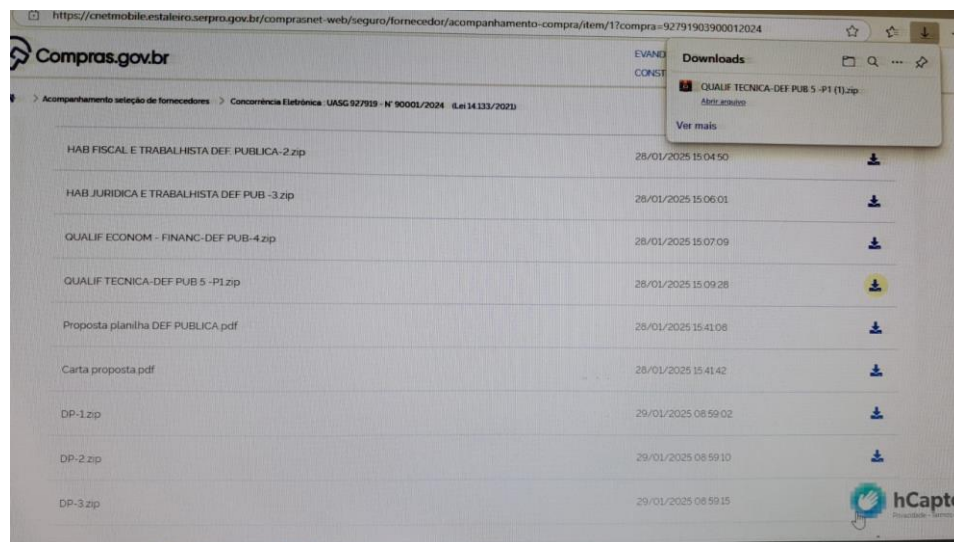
https://cnetmobile.estaleiro.serpro.gov.br/comprasnet-web/seguro/fornecedor/acompanhamento-compra/item/1?compra=92791903900012024

Compras.gov.br

EVAND
CONST

Downloads

QUALIF TECNICA-DEF PUB 5 -P1 (1).zip
Abrir arquivo

Ver mais

> Acompanhamento seleção de fornecedores > Concorrência Eletrônica UASG 927919 - N° 90001/2024 (Lei 14.133/2021)

| | |
|---|---|
| HAB FISCAL E TRABALHISTA DEF. PUBLICA-2.zip | 28/01/2025 15:04:50 |
| HAB JURIDICA E TRABALHISTA DEF PUB -3.zip | 28/01/2025 15:06:01 |
| QUALIF ECONOM - FINANC-DEF PUB-4.zip | 28/01/2025 15:07:09 |
| QUALIF TECNICA-DEF PUB 5 -P1.zip | 28/01/2025 15:09:28 |
| Proposta planilha DEF PUBLICA.pdf | 28/01/2025 15:41:08 |
| Carta proposta.pdf | 28/01/2025 15:41:42 |
| DP-1.zip | 29/01/2025 08:59:02 |
| DP-2.zip | 29/01/2025 08:59:10 |
| DP-3.zip | 29/01/2025 08:59:15 |

hCapt
Privacidade - Termos